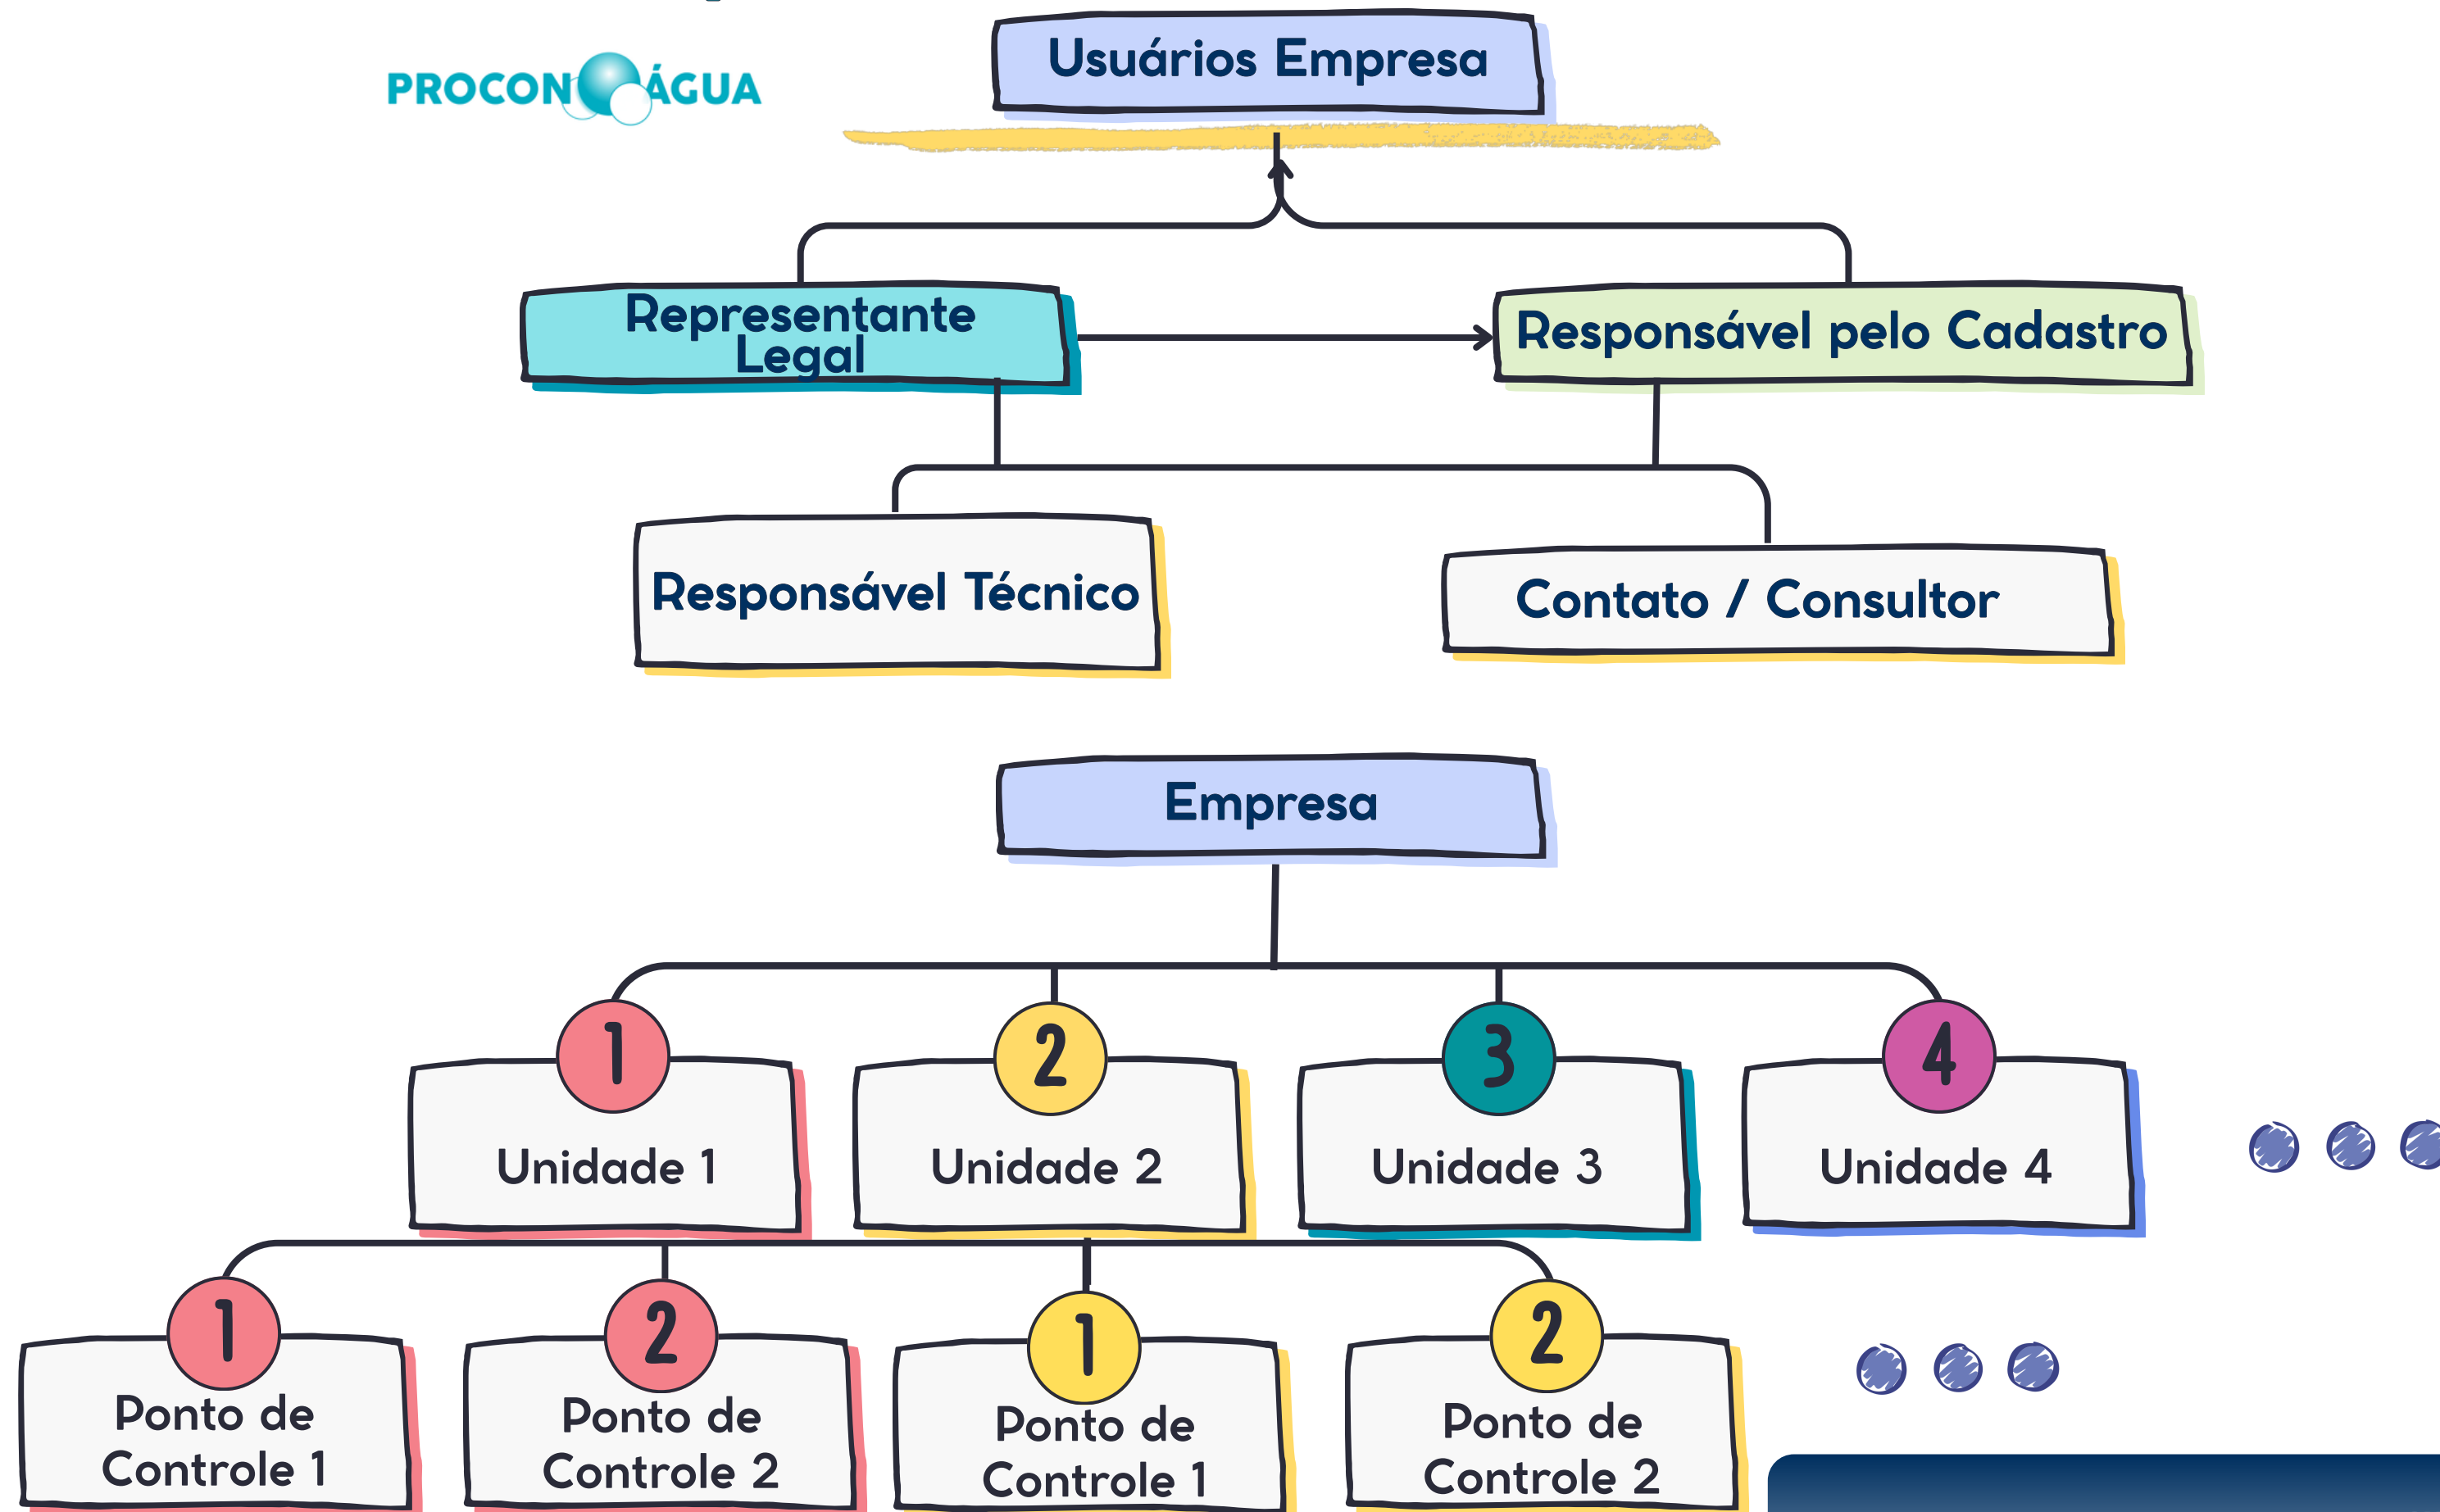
PROCON ÁGUA

Usuários Empresa

Representante Legal

Responsável pelo Cadastro

Responsável Técnico

Contato / Consultor

Empresa

1 Unidade 1

2 Unidade 2

3 Unidade 3

4 Unidade 4

1 Ponto de Controle 1

2 Ponto de Controle 2

1 Ponto de Controle 1

2 Ponto de Controle 2